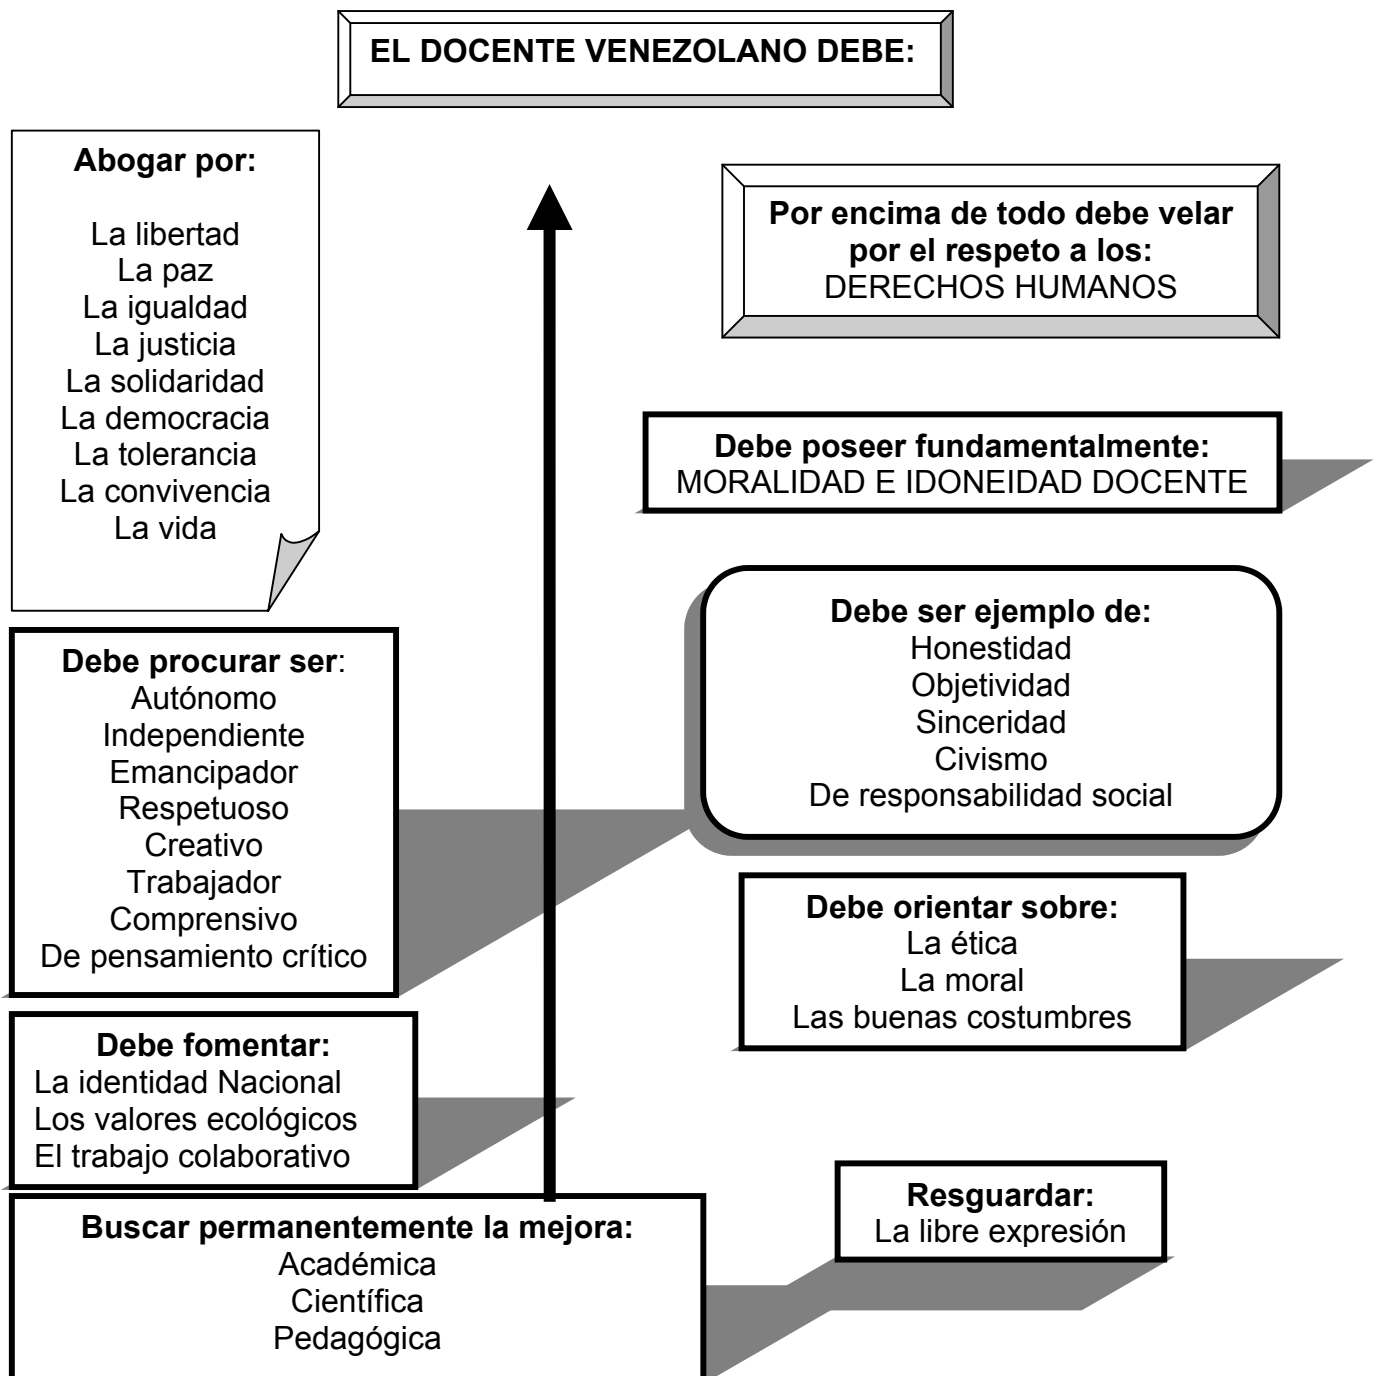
EL DOCENTE VENEZOLANO DEBE:

Abogar por:

La libertad
La paz
La igualdad
La justicia
La solidaridad
La democracia
La tolerancia
La convivencia
La vida

Por encima de todo debe velar por el respeto a los:
DERECHOS HUMANOS

Debe poseer fundamentalmente:
MORALIDAD E IDONEIDAD DOCENTE

Debe ser ejemplo de:
Honestidad
Objetividad
Sinceridad
Civismo
De responsabilidad social

Debe procurar ser:
Autónomo
Independiente
Emancipador
Respetuoso
Creativo
Trabajador
Comprensivo
De pensamiento crítico

Debe orientar sobre:
La ética
La moral
Las buenas costumbres

Debe fomentar:
La identidad Nacional
Los valores ecológicos
El trabajo colaborativo

Resguardar:
La libre expresión

Buscar permanentemente la mejora:
Académica
Científica
Pedagógica